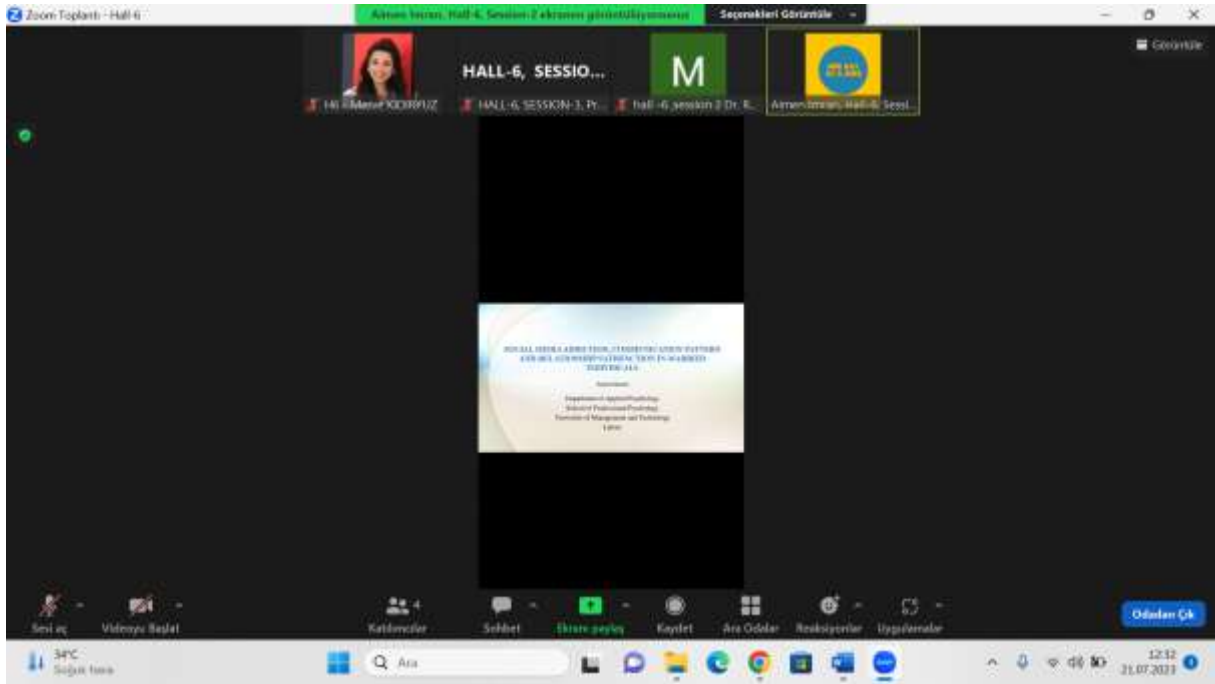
Zoom Toplantı - Hall-6

Aimen Imran, Hall-6, Session-2 ekranını görüntülüyorsunuz

Seçenekleri Görüntüle

Görüntüle

HALL-6, SESSIO...

M

Hi Merve KODRFUZ

HALL-6, SESSION-3, Pr...

hall -6 session 2 Dr. R...

Aimen Imran, Hall-6, Sessi...

SOCIAL MEDIA ADDICTION, COMMUNICATION PATTERNS AND RELATIONSHIP SATISFACTION IN MARRIED INDIVIDUALS

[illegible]

Department of Applied Psychology
School of Professional Psychology
University of Management and Technology
Lahore

Sesi aç

Videoyu Başlat

Katılımcılar 4

Sohbet

Ekranı paylaş

Kaydet

Ara Odalar

Reaksiyonlar

Uygulamalar

Odadan Çık

34°C
Soğuk hava

Ara

12:32
21.07.2023